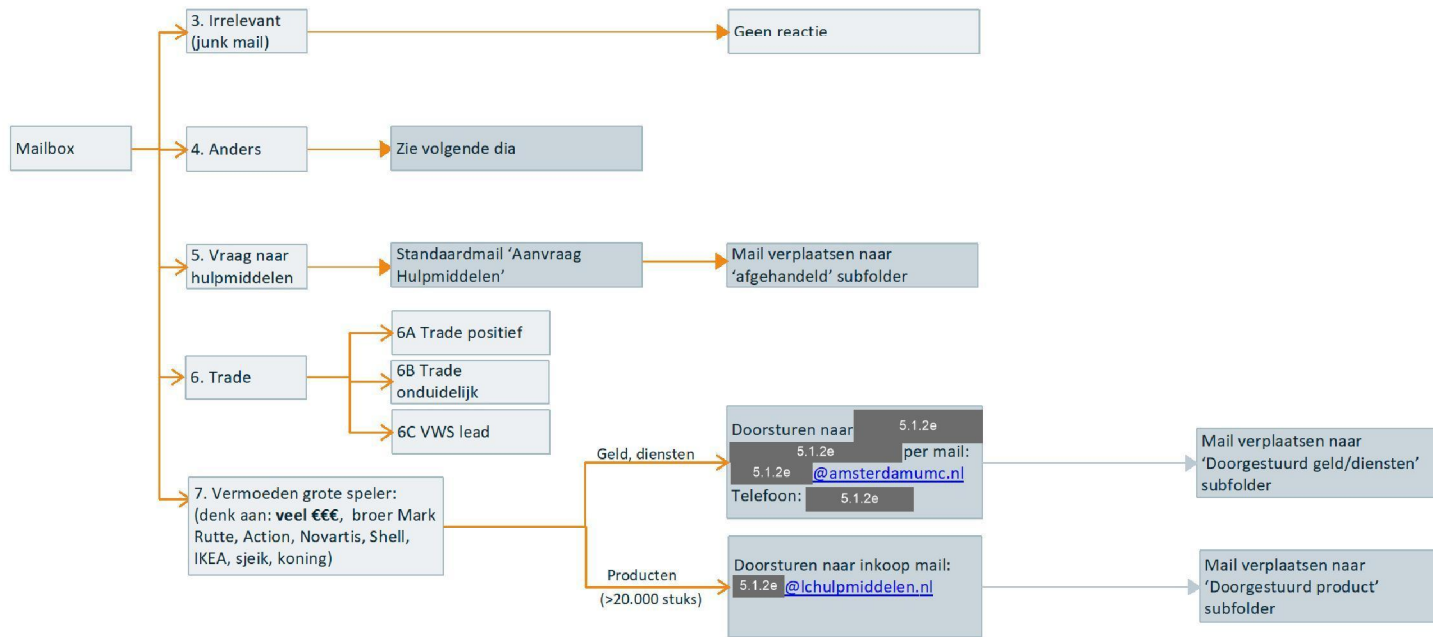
Mailbox

3. Irrelevant (junk mail)

Geen reactie

4. Anders

Zie volgende dia

5. Vraag naar hulpmiddelen

Standaardmail 'Aanvraag Hulpmiddelen'

Mail verplaatsen naar 'afgehandeld' subfolder

6. Trade

6A Trade positief

6B Trade onduidelijk

6C VWS lead

7. Vermoeden grote speler: (denk aan: **veel €€€**, broer Mark Rutte, Action, Novartis, Shell, IKEA, sjeik, koning)

Geld, diensten

Doorsturen naar 5.1.2e 5.1.2e per mail: 5.1.2e @amsterdamumc.nl
Telefoon: 5.1.2e

Mail verplaatsen naar 'Doorgestuurd geld/diensten' subfolder

Producten (>20.000 stuks)

Doorsturen naar inkoop mail: 5.1.2e @lchulpmiddelen.nl

Mail verplaatsen naar 'Doorgestuurd product' subfolder